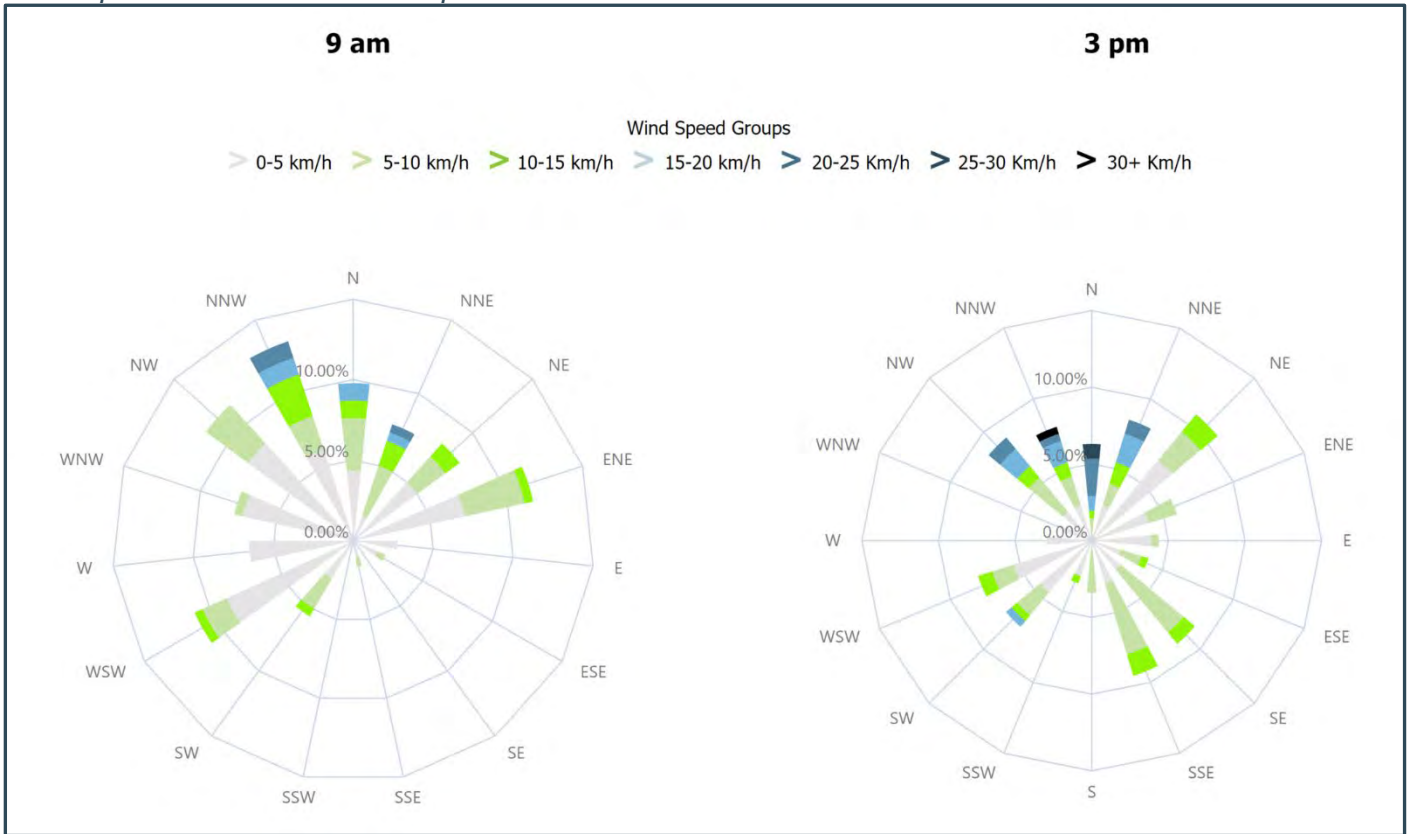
9 am

3 pm

Wind Speed Groups

0-5 km/h 5-10 km/h 10-15 km/h 15-20 km/h 20-25 Km/h 25-30 Km/h 30+ Km/h

N
NNE
NE
ENE
E
ESE
SE
SSE
SSW
SW
WSW
W
WNW
NW
NNW
10.00%
5.00%
0.00%

N
NNE
NE
ENE
E
ESE
SE
SSE
S
SSW
SW
WSW
W
WNW
NW
NNW
10.00%
5.00%
0.00%